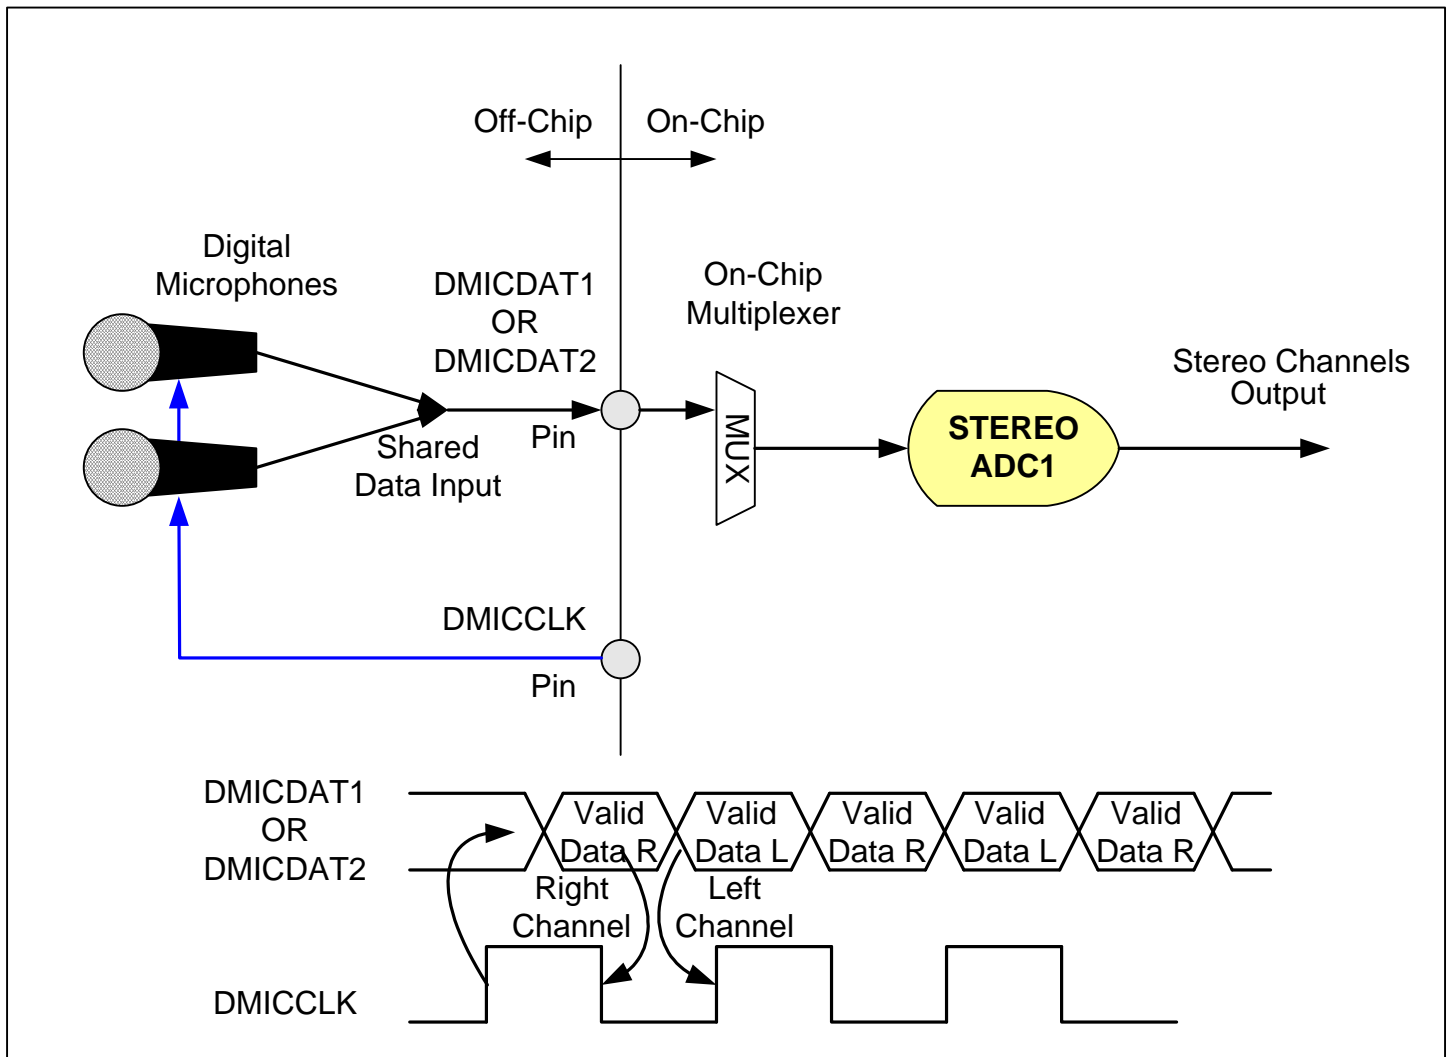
Off-Chip

On-Chip

Digital Microphones

DMICDAT1 OR DMICDAT2

On-Chip Multiplexer

Stereo Channels Output

Shared Data Input

Pin

MUX

STEREO ADC1

DMICCLK

Pin

DMICDAT1 OR DMICDAT2

Valid Data R

Valid Data L

Valid Data R

Valid Data L

Valid Data R

Right Channel

Left Channel

DMICCLK